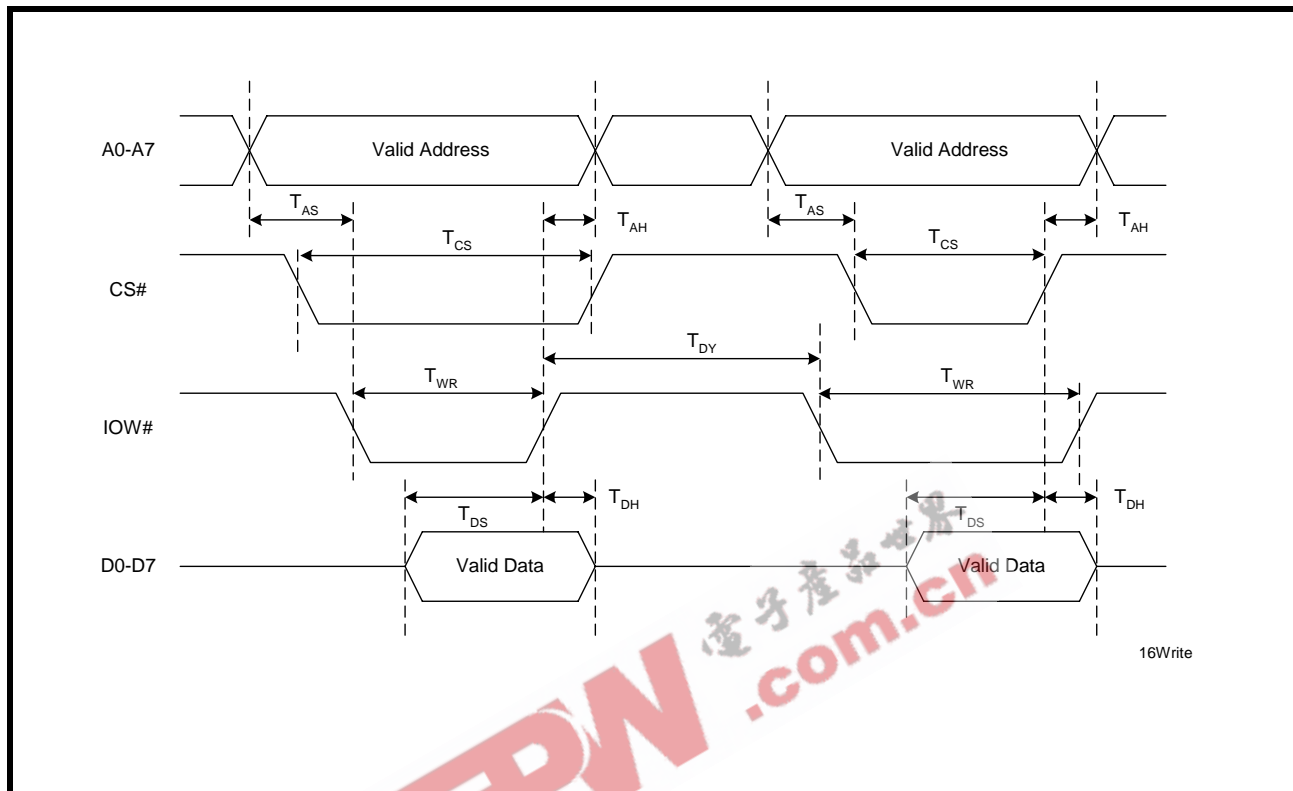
A0-A7

Valid Address

Valid Address

$T_{AS}$

$T_{AH}$

$T_{AS}$

$T_{AH}$

$T_{CS}$

$T_{CS}$

CS#

$T_{DY}$

$T_{WR}$

$T_{WR}$

IOW#

$T_{DS}$

$T_{DH}$

$T_{DS}$

$T_{DH}$

D0-D7

Valid Data

Valid Data

16Write

电子产品世界 .com.cn

EDN